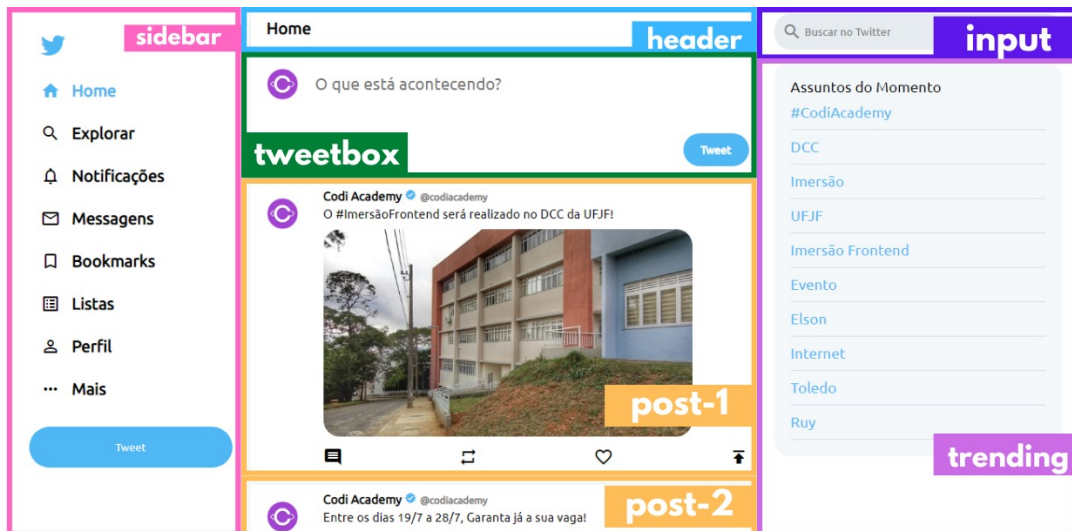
sidebar

Home

Explorar

Notificações

Messagens

Bookmarks

Listas

Perfil

Mais

Tweet

Home

header

O que está acontecendo?

tweetbox

Tweet

Codi Academy @codiacademy

O #ImersãoFrontend será realizado no DCC da UFJF!

post-1

Codi Academy @codiacademy

Entre os dias 19/7 a 28/7, Garanta já a sua vaga!

post-2

Buscar no Twitter

input

Assuntos do Momento

#CodiAcademy

DCC

Imersão

UFJF

Imersão Frontend

Evento

Elson

Internet

Toledo

Ruy

trending